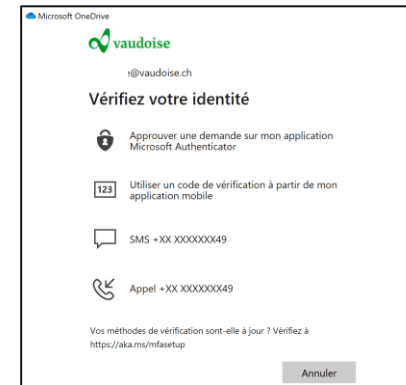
Microsoft OneDrive

vaudoise

:@vaudoise.ch

Vérifiez votre identité

Approuver une demande sur mon application Microsoft Authenticator

123

Utiliser un code de vérification à partir de mon application mobile

SMS +XX XXXXXXX49

Appel +XX XXXXXXX49

Vos méthodes de vérification sont-elle à jour ? Vérifiez à https://aka.ms/mfasetup

Annuler